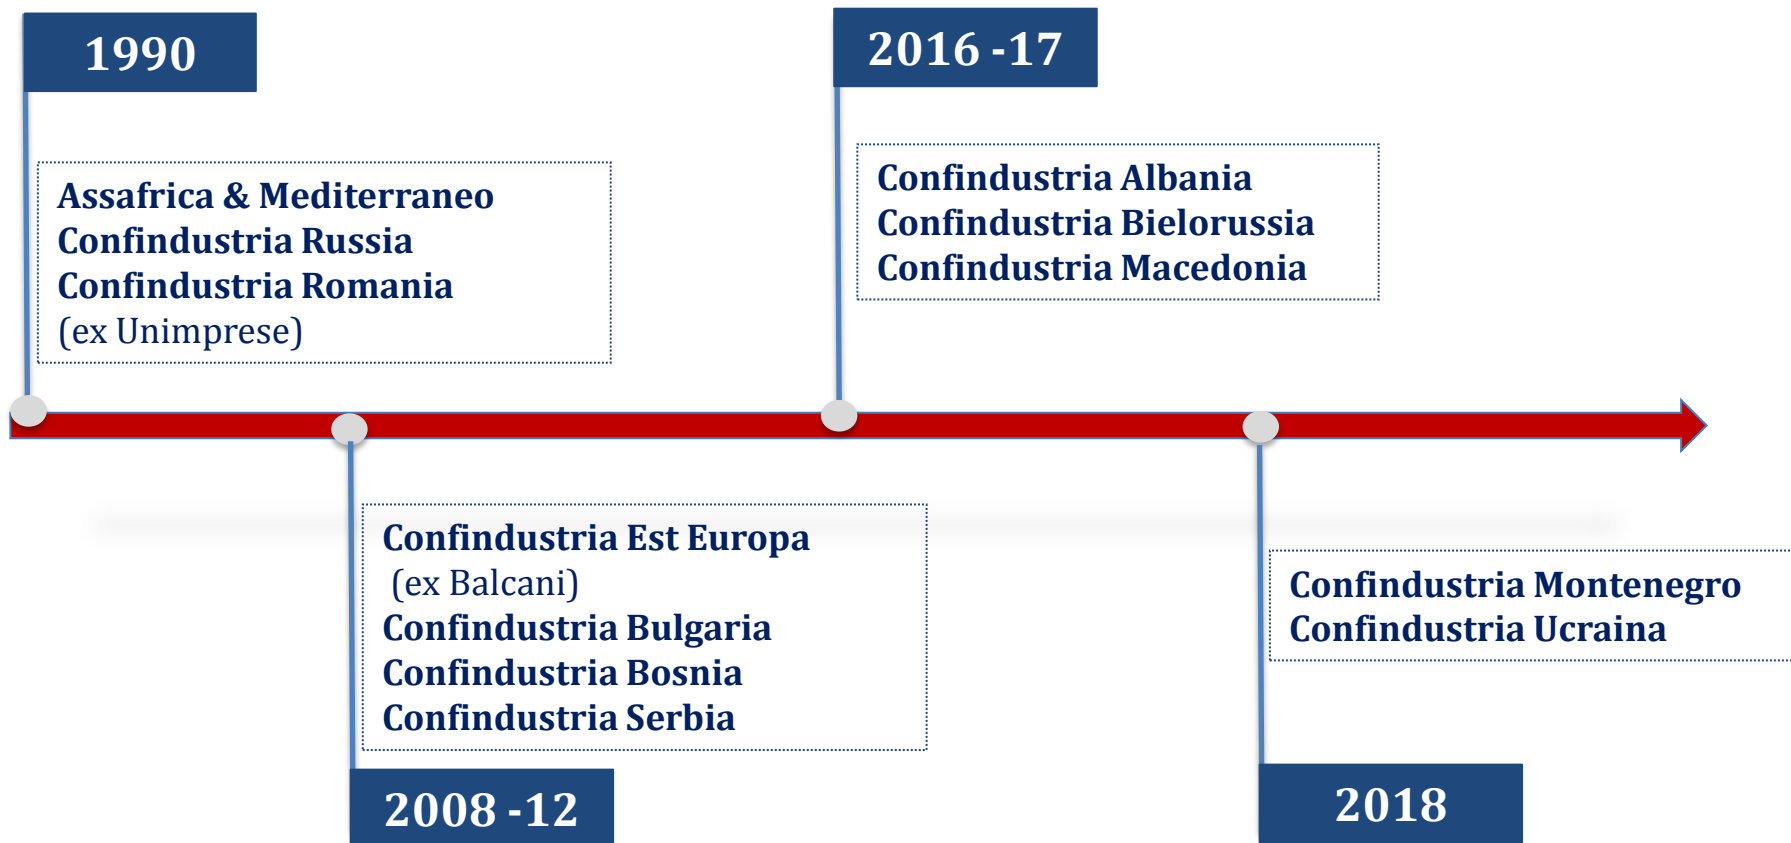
1990

Assafrica & Mediterraneo
Confindustria Russia
Confindustria Romania
(ex Unimprese)

2016 -17

Confindustria Albania
Confindustria Bielorussia
Confindustria Macedonia

Confindustria Est Europa
(ex Balcani)
Confindustria Bulgaria
Confindustria Bosnia
Confindustria Serbia

2008 -12

Confindustria Montenegro
Confindustria Ucraina

2018